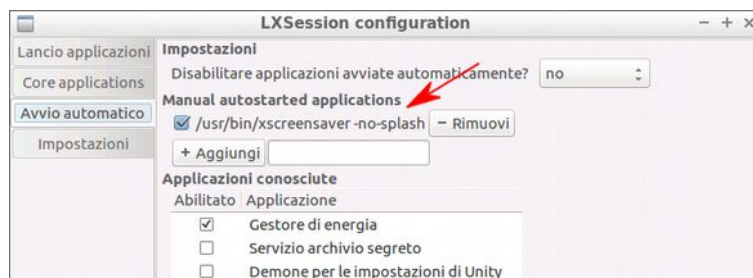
LXSession configuration

− + ×

Lancio applicazioni
Core applications
Avvio automatico
Impostazioni

Impostazioni
Disabilitare applicazioni avviate automaticamente? no

Manual autostarted applications
/usr/bin/xscreensaver -no-splash − Rimuovi
+ Aggiungi

Applicazioni conosciute

| Abilitato | Applicazione |
|---|---|
| ☑ | Gestore di energia |
| ☐ | Servizio archivio segreto |
| ☐ | Demone per le impostazioni di Unity |